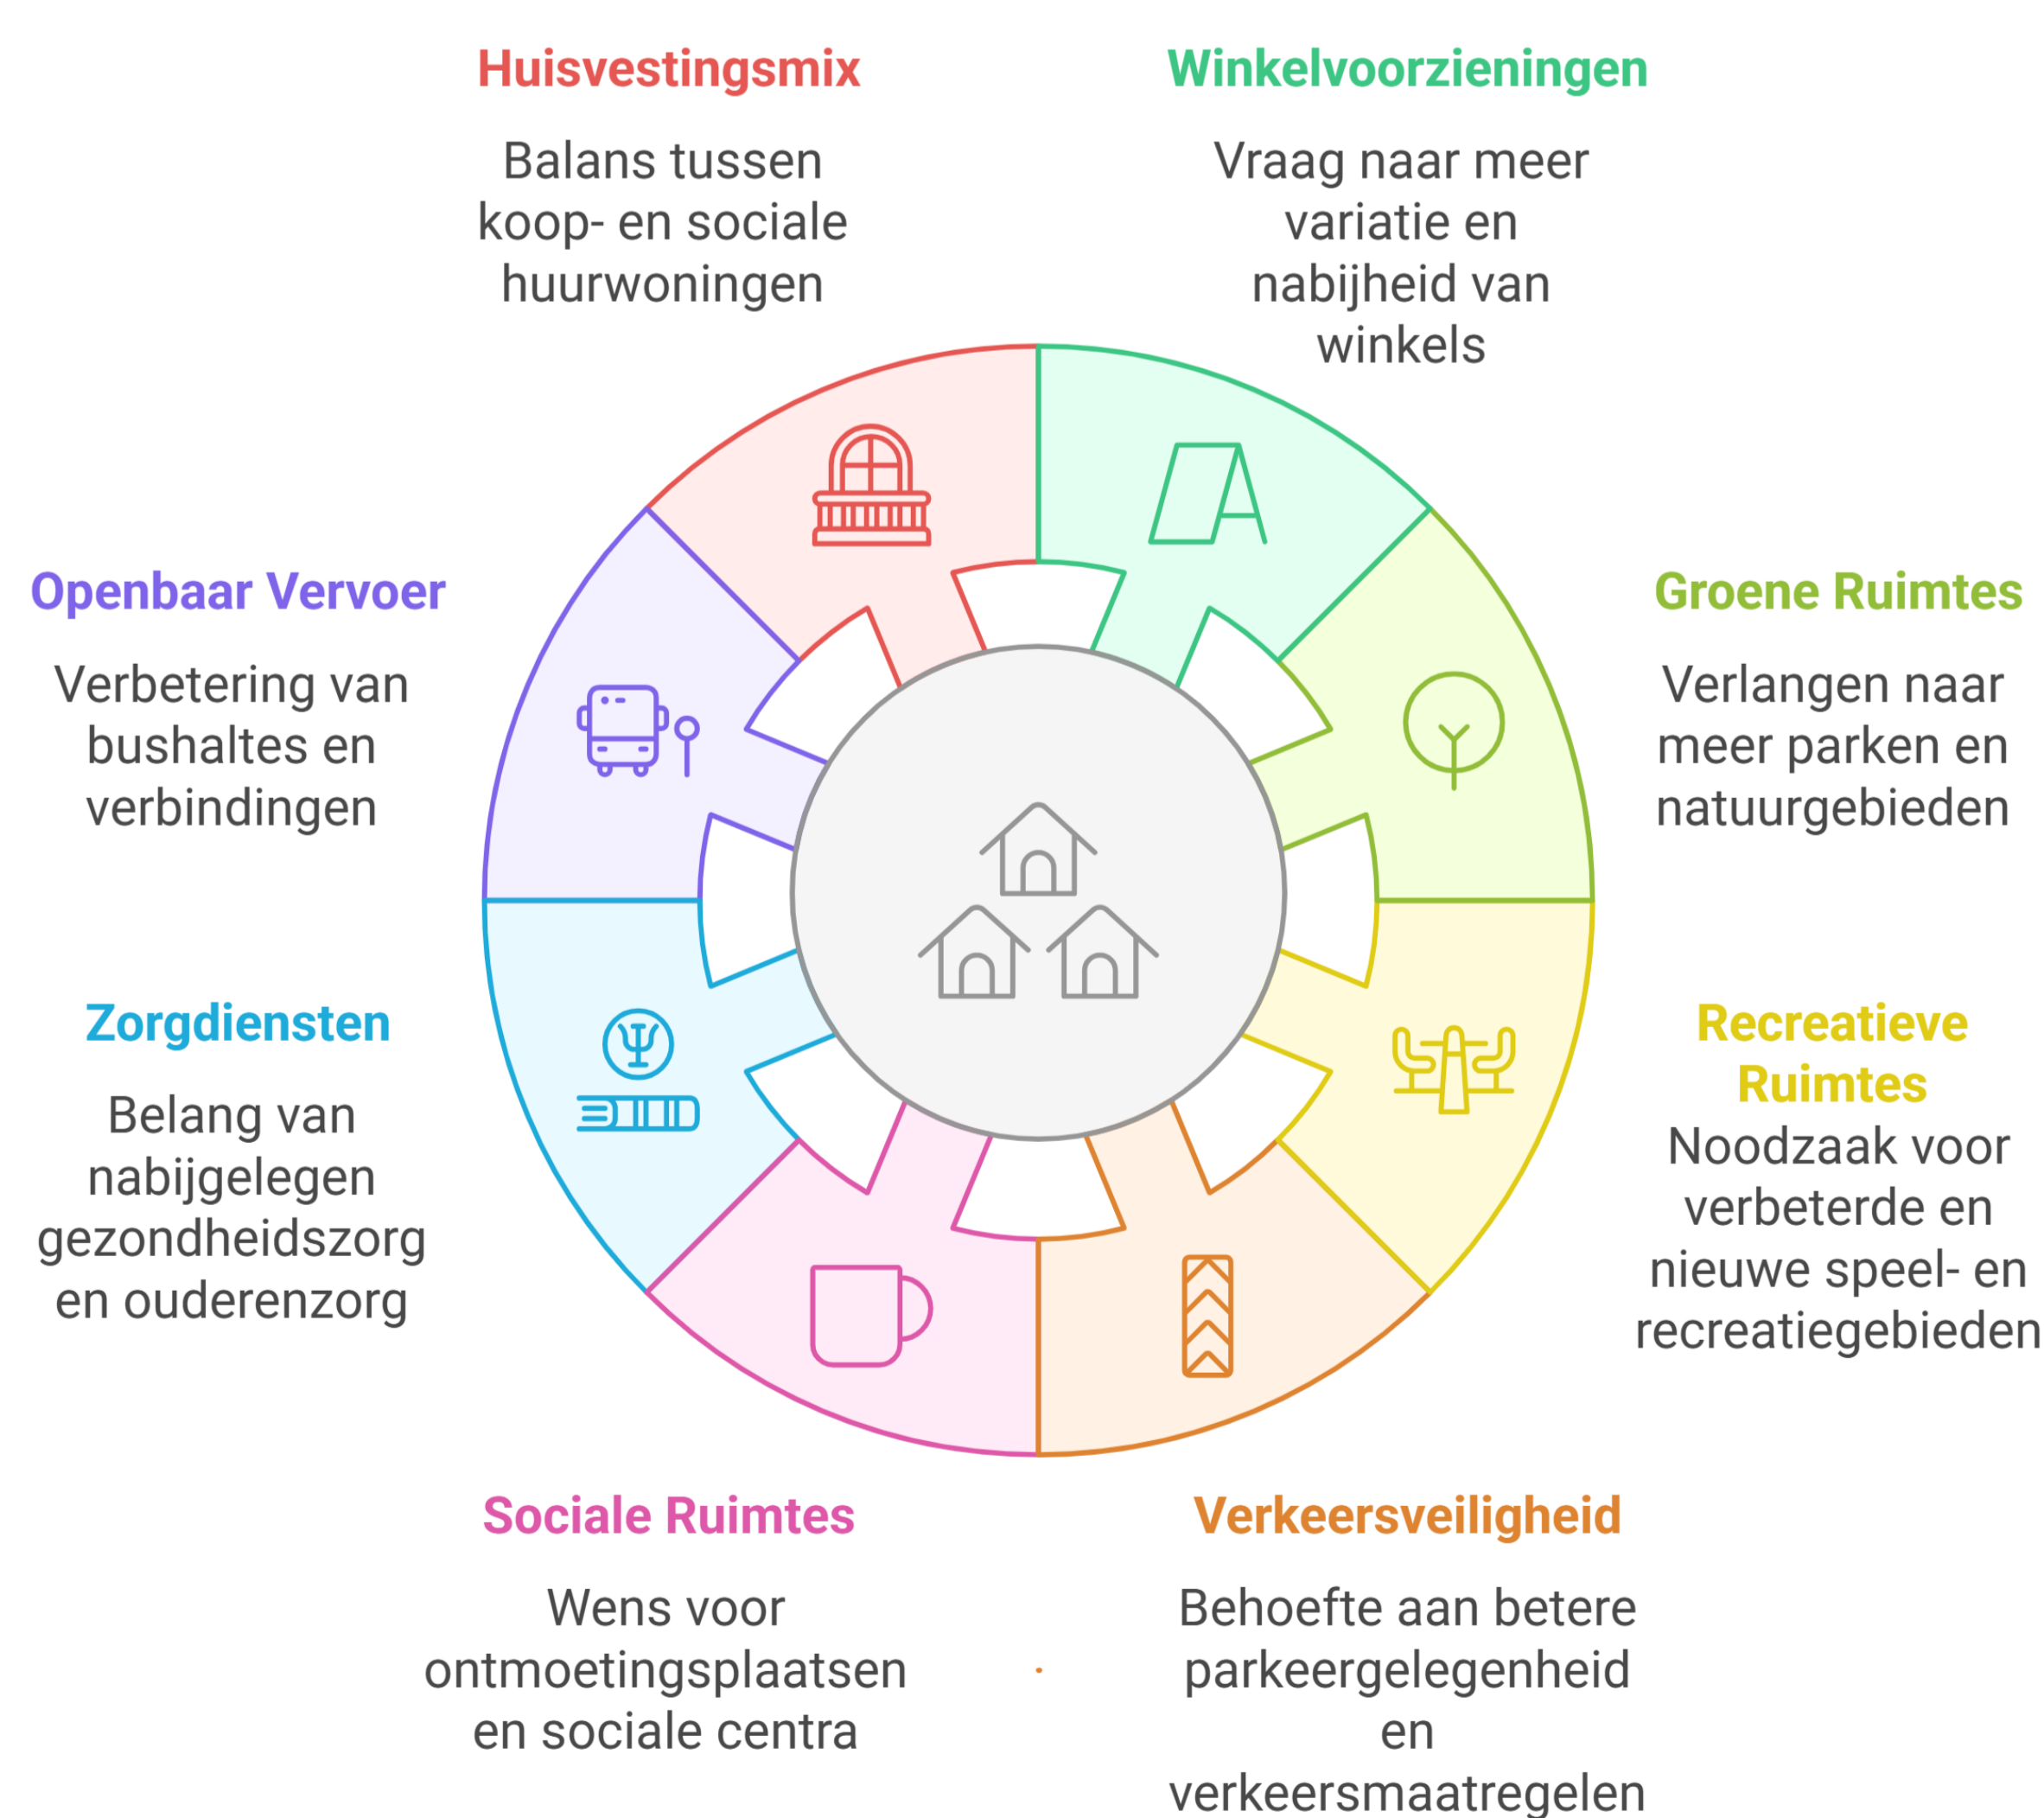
Huisvestingsmix

Balans tussen koop- en sociale huurwoningen

Winkelvoorzieningen

Vraag naar meer variatie en nabijheid van winkels

Openbaar Vervoer

Verbetering van bushaltes en verbindingen

Groene Ruimtes

Verlangen naar meer parken en natuurgebieden

Zorgdiensten

Belang van nabijgelegen gezondheidszorg en ouderenzorg

Recreatieve Ruimtes

Noodzaak voor verbeterde en nieuwe speel- en recreatiegebieden

Sociale Ruimtes

Wens voor ontmoetingsplaatsen en sociale centra

Verkeersveiligheid

Behoefte aan betere parkeergelegenheid en verkeersmaatregelen